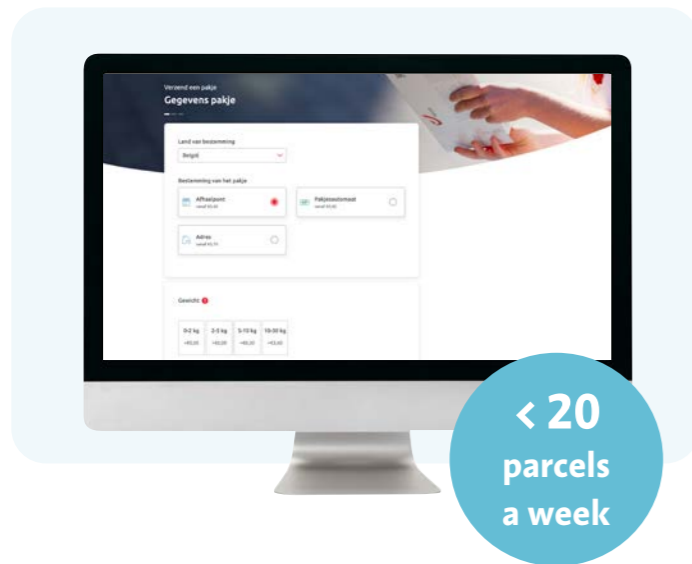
Verzend een pakje
Gegevens pakje

Land van bestemming
België

Bestemming van het pakje
Afhaalpunt
vanaf €5,40
Pakjesautomaat
vanaf €5,40
Adres
vanaf €5,75

Gewicht

| 0-2 kg | 2-5 kg | 5-10 kg | 10-30 kg |
|---|---|---|---|
| +€0,00 | +€0,00 | +€0,00 | +€3,00 |

< 20 parcels a week